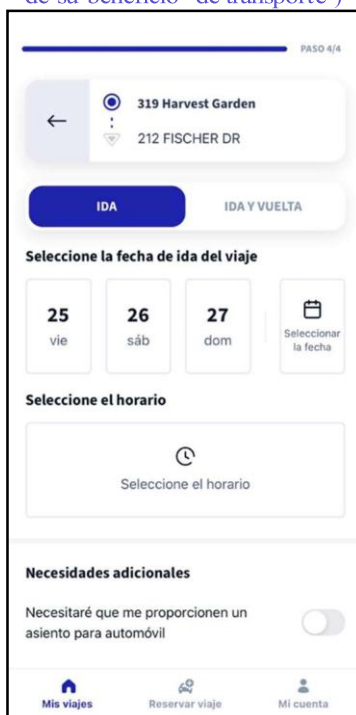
de su beneficio de transporte )

PASO 4/4

319 Harvest Garden

212 FISCHER DR

IDA

IDA Y VUELTA

Seleccione la fecha de ida del viaje

25
vie

26
sáb

27
dom

Seleccionar la fecha

Seleccione el horario

Seleccione el horario

Necesidades adicionales

Necesitaré que me proporcionen un asiento para automóvil

Mis viajes

Reservar viaje

Mi cuenta